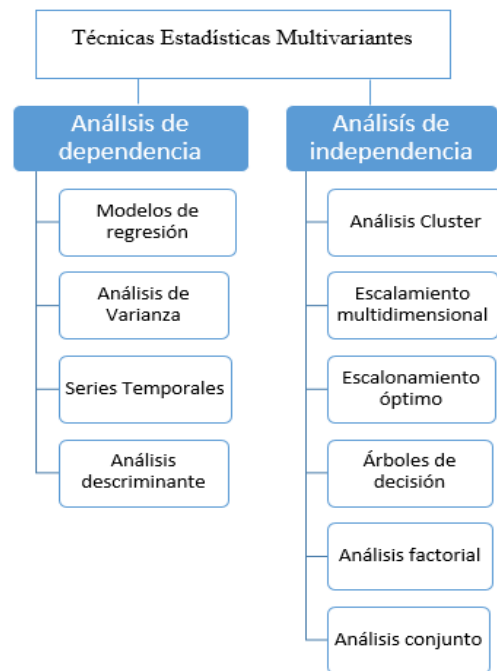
Técnicas Estadísticas Multivariantes

Anállsis de dependencia

Modelos de regresión

Análisis de Varianza

Series Temporales

Análisis descriminante

Análisís de independencia

Análisis Cluster

Escalamiento multidimensional

Escalonamiento óptimo

Árboles de decisión

Análisis factorial

Análisis conjunto